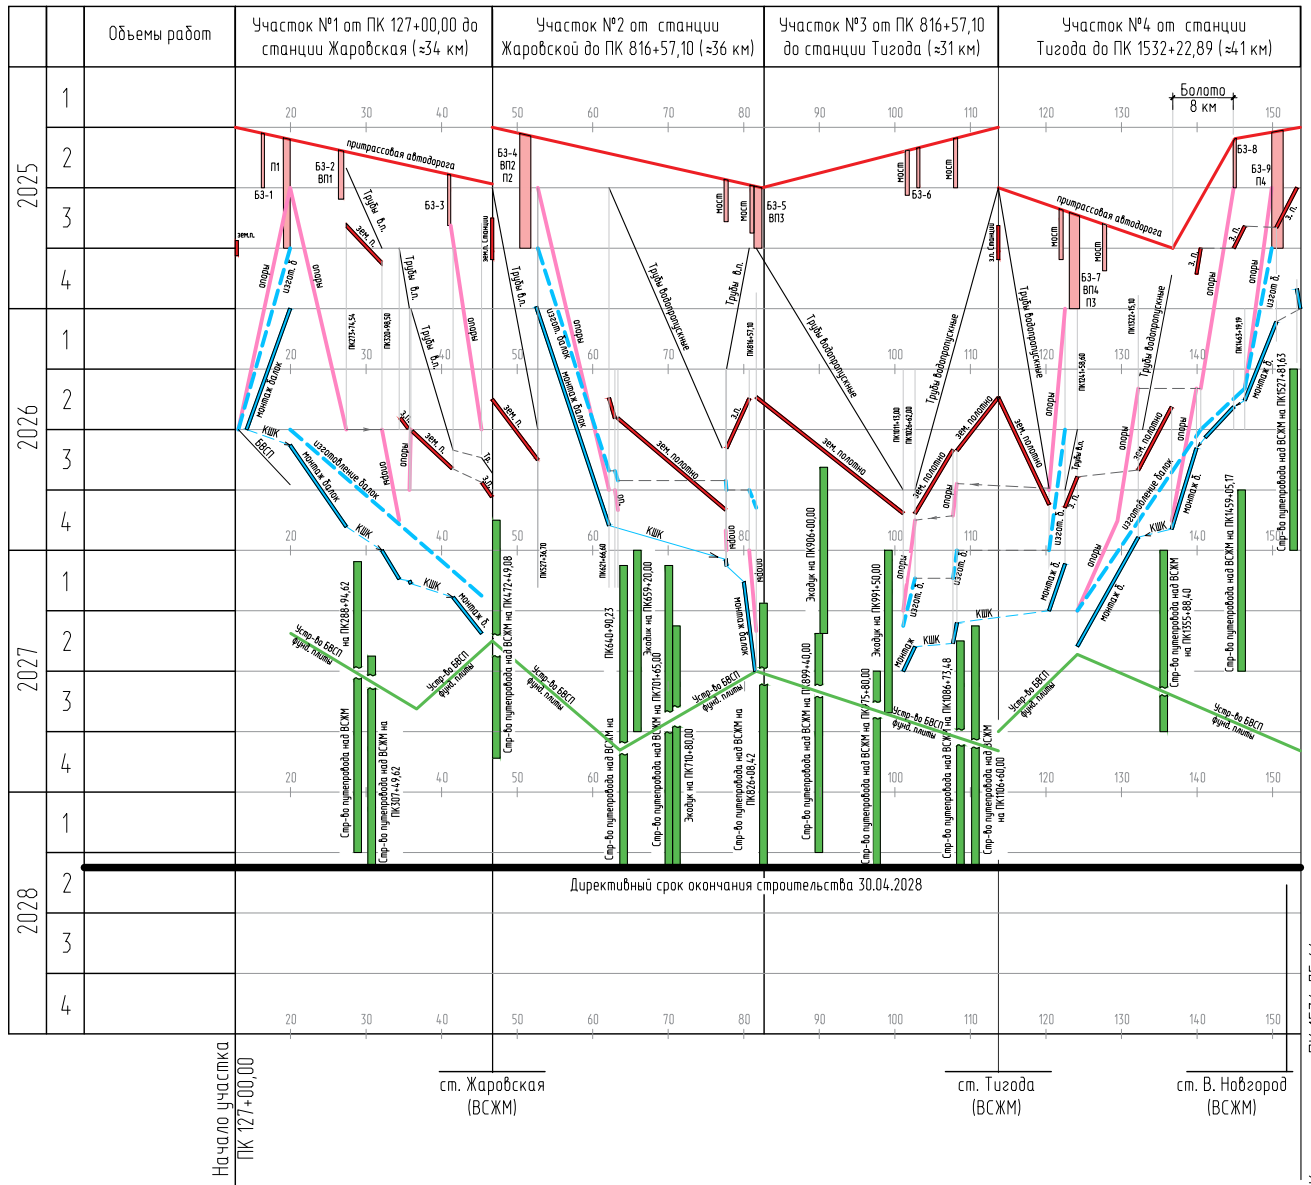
Объемы работ

Участок №1 от ПК 127+00,00 до станции Жаровская (≈34 км)

Участок №2 от станции Жаровской до ПК 816+57,10 (≈36 км)

Участок №3 от ПК 816+57,10 до станции Тигода (≈31 км)

Участок №4 от станции Тигода до ПК 1532+22,89 (≈41 км)

2025
1
2
3
4

2026
1
2
3
4

2027
1
2
3
4

2028
1
2
3
4

20 30 40 50 60 70 80 90 100 110 120 130 140 150

Болото
8 км

притрассовая автодорога

БЗ-1
П1
БЗ-2
ВП1
БЗ-3
БЗ-4
ВП2
П2
мост
мост
БЗ-5
ВП3
мост
мост
БЗ-6
мост
мост
БЗ-7
ВП4
П3
БЗ-8
БЗ-9
П4

зем.п.
Трубы в.п.
зем. п.
Трубы в.п.
Трубы в.п.
опоры
изгот. б.
опоры
монтаж балок
БВСП
КШК
изготовление балок
монтаж балок
КШК
КШК
монтаж б.
опоры
зем. п.
з.п.
Тр.
з.п.
зем. п.
Трубы в.п.
изгот. балок
монтаж балок
опоры
Трубы водопропускные
Трубы в.п.
з.п.
зем. полотно
КШК
опоры
опоры
монтаж б.
опоры
Трубы водопропускные
зем. полотно
зем. полотно
Трубы водопропускные
зем. полотно
опоры
изгот. б.
изгот. б.
монтаж
КШК
КШК
Трубы водопропускные
зем. полотно
Трубы в.п.
з. п.
опоры
изгот. б.
монтаж б.
Трубы водопропускные
опоры
зем. полотно
опоры
изготовление балок
монтаж б.
КШК
монтаж б.
опоры
з. п.
з. п.
изгот. б.
монтаж б.

ПК273+74,54
ПК320+98,50
ПК537+36,70
ПК621+46,60
ПК816+57,10
ПК1011+57,00
ПК1026+62,00
ПК1241+58,60
ПК1322+15,10
ПК1463+19,19

Устр-во БВСП фунд. плиты
Устр-во БВСП фунд. плиты
Устр-во БВСП фунд. плиты
Устр-во БВСП фунд. плиты
Устр-во БВСП фунд. плиты
Устр-во БВСП фунд. плиты
Устр-во БВСП фунд. плиты

Стр-во путепровода над ВСЖМ на ПК288+94,62
Стр-во путепровода над ВСЖМ на ПК307+49,62
Стр-во путепровода над ВСЖМ на ПК472+49,08
Стр-во путепровода над ВСЖМ на ПК640+90,23
Стр-во путепровода над ВСЖМ на ПК701+65,00
Экодук на ПК659+20,00
Экодук на ПК710+80,00
Стр-во путепровода над ВСЖМ на ПК826+08,42
Экодук на ПК906+00,00
Стр-во путепровода над ВСЖМ на ПК899+40,00
Экодук на ПК991+50,00
Стр-во путепровода над ВСЖМ на ПК975+80,00
Стр-во путепровода над ВСЖМ на ПК1086+73,48
Стр-во путепровода над ВСЖМ на ПК1106+60,00
Стр-во путепровода над ВСЖМ на ПК1355+88,40
Стр-во путепровода над ВСЖМ на ПК1459+05,17
Стр-во путепровода над ВСЖМ на ПК1527+81,63

Директивный срок окончания строительства 30.04.2028

Начало участка ПК 127+00,00
ст. Жаровская (ВСЖМ)
ст. Тигода (ВСЖМ)
ст. В. Новгород (ВСЖМ)